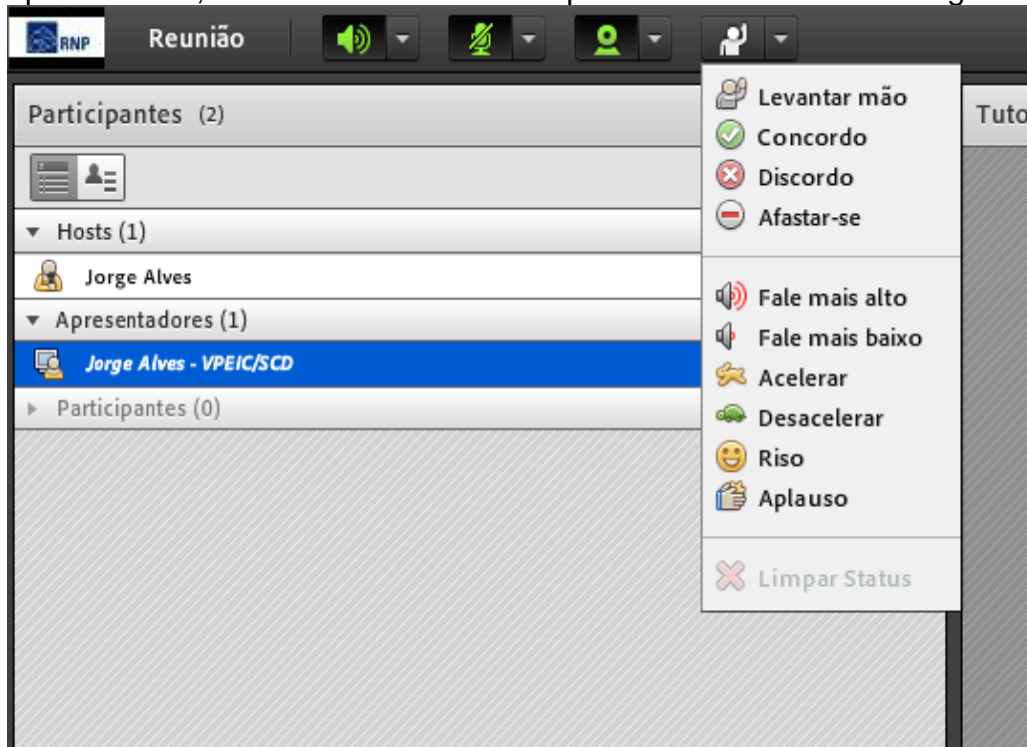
RNP Reunião

Participantes (2)

Hosts (1)

Jorge Alves

Apresentadores (1)

Jorge Alves - VPEIC/SCD

Participantes (0)

Levantar mão
Concordo
Discordo
Afastar-se

Fale mais alto
Fale mais baixo
Acelerar
Desacelerar
Riso
Aplauso

Limpar Status

Tuto